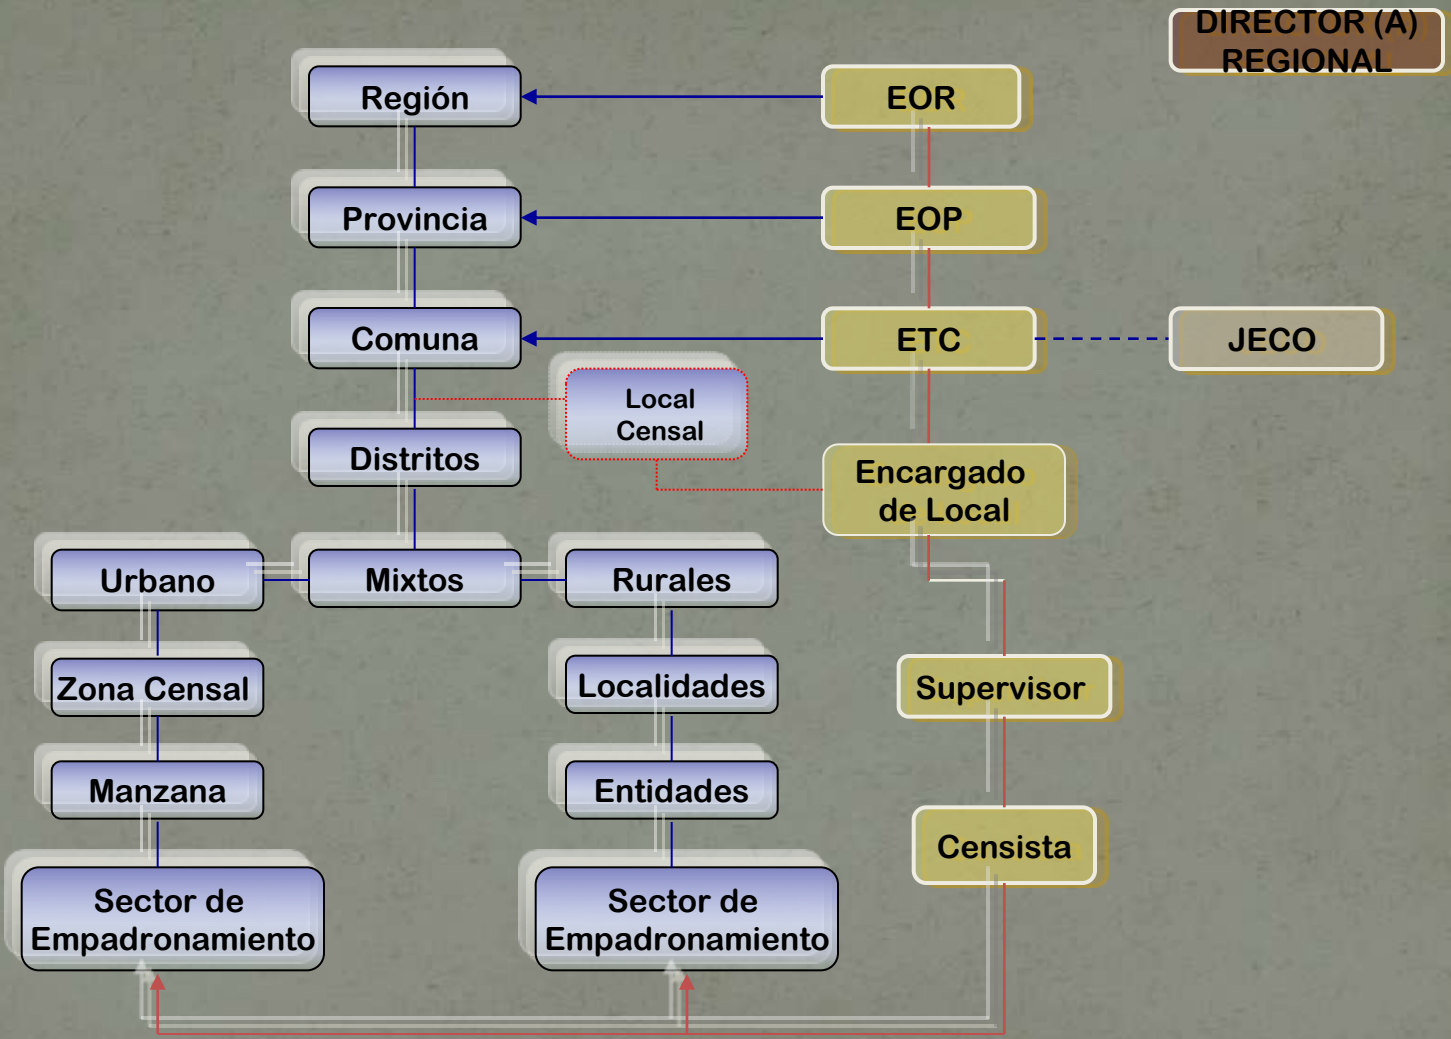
DIRECTOR (A) REGIONAL

Región

EOR

Provincia

EOP

Comuna

ETC

JECO

Local Censal

Distritos

Encargado de Local

Urbano

Mixtos

Rurales

Zona Censal

Localidades

Supervisor

Manzana

Entidades

Censista

Sector de Empadronamiento

Sector de Empadronamiento